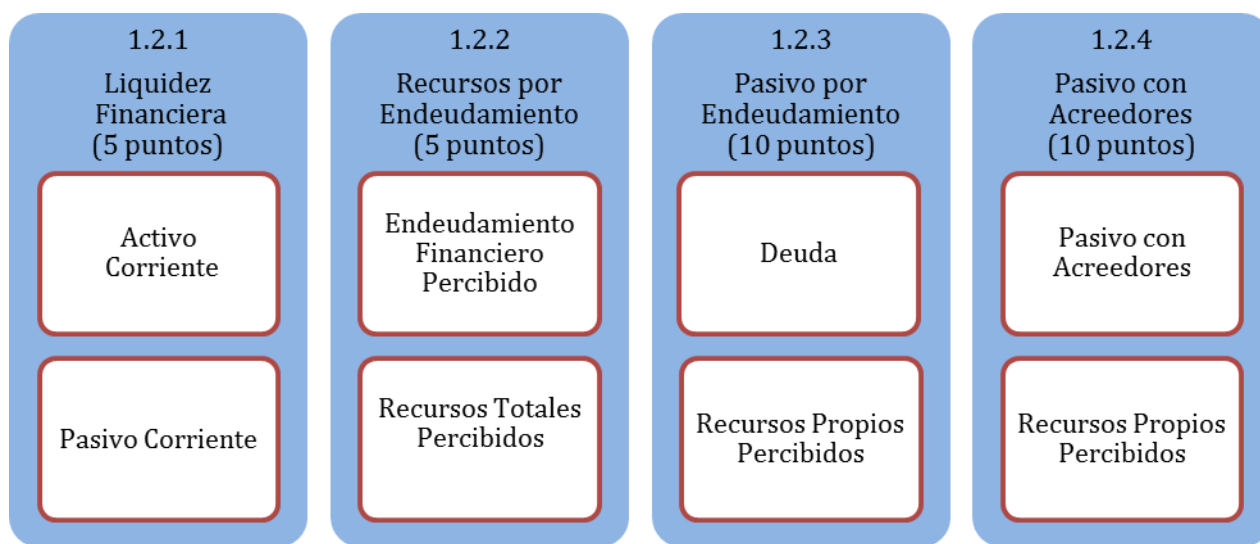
1.2.1
Liquidez Financiera (5 puntos)

Activo Corriente

Pasivo Corriente

1.2.2
Recursos por Endeudamiento (5 puntos)

Endeudamiento Financiero Percibido

Recursos Totales Percibidos

1.2.3
Pasivo por Endeudamiento (10 puntos)

Deuda

Recursos Propios Percibidos

1.2.4
Pasivo con Acreedores (10 puntos)

Pasivo con Acreedores

Recursos Propios Percibidos